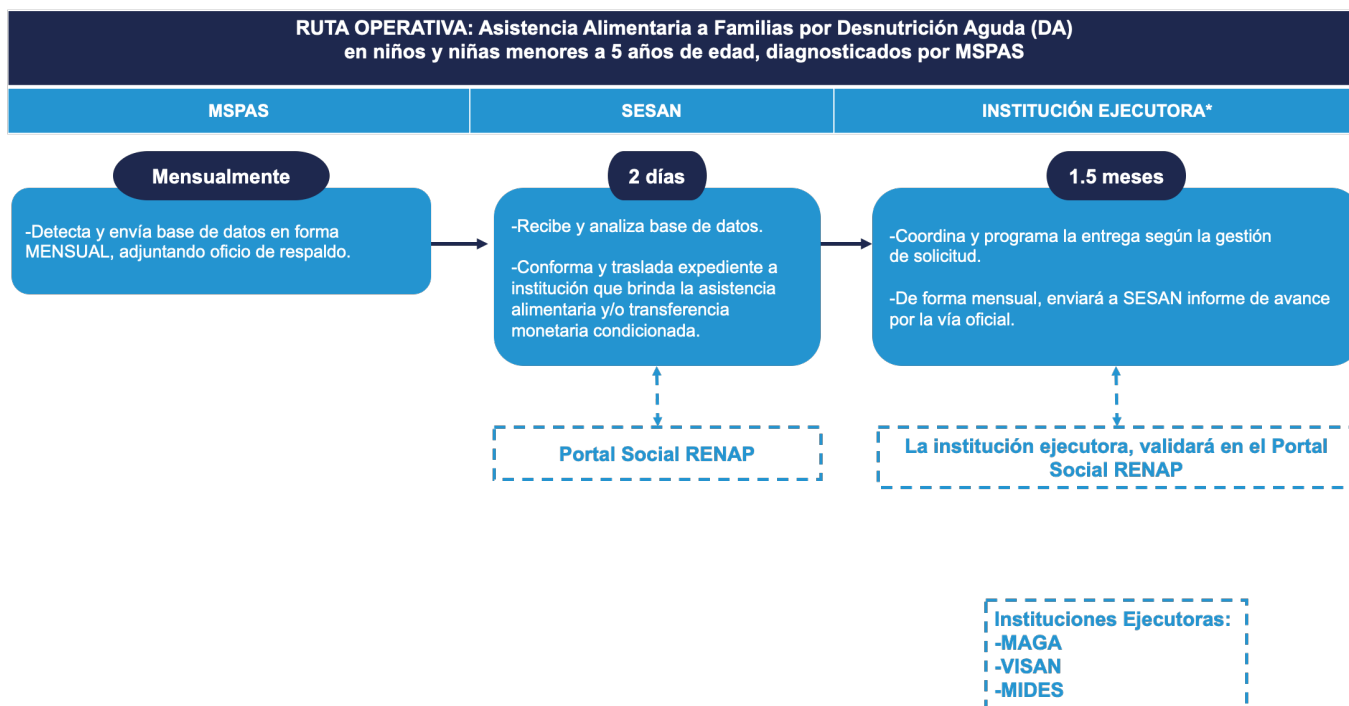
RUTA OPERATIVA: Asistencia Alimentaria a Familias por Desnutrición Aguda (DA) en niños y niñas menores a 5 años de edad, diagnosticados por MSPAS

| MSPAS | SESAN | INSTITUCIÓN EJECUTORA* |
|---|---|---|

Mensualmente

-Detecta y envía base de datos en forma MENSUAL, adjuntando oficio de respaldo.

2 días

-Recibe y analiza base de datos.

-Conforma y traslada expediente a institución que brinda la asistencia alimentaria y/o transferencia monetaria condicionada.

Portal Social RENAP

1.5 meses

-Coordina y programa la entrega según la gestión de solicitud.

-De forma mensual, enviará a SESAN informe de avance por la vía oficial.

La institución ejecutora, validará en el Portal Social RENAP

Instituciones Ejecutoras:
-MAGA
-VISAN
-MIDES